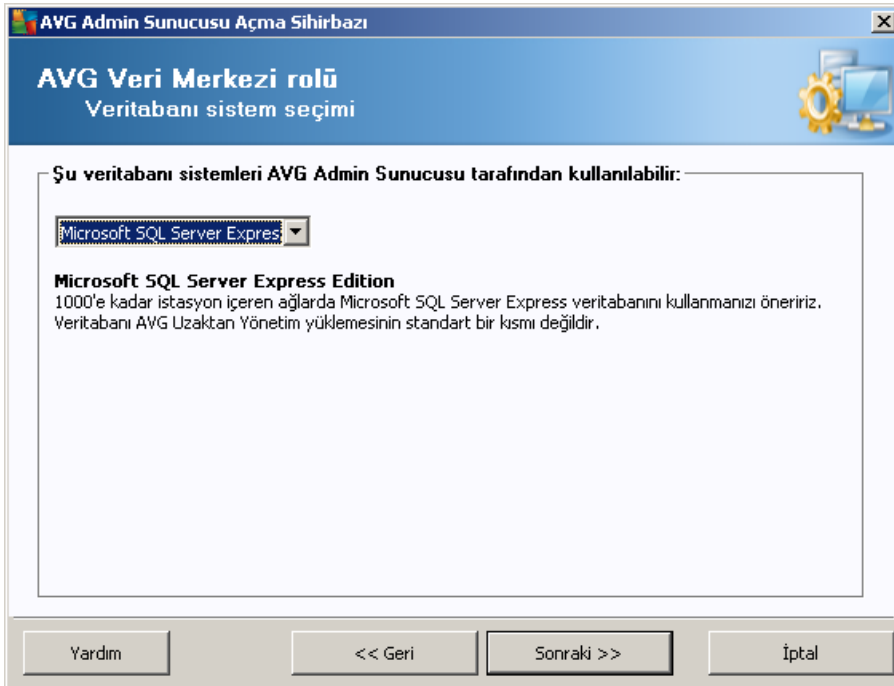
AVG Admin Sunucusu Açma Sihirbazı

AVG Veri Merkezi rolü
Veritabanı sistem seçimi

Şu veritabanı sistemleri AVG Admin Sunucusu tarafından kullanılabilir:

Microsoft SQL Server Expres

Microsoft SQL Server Express Edition
1000'e kadar istasyon içeren ağlarda Microsoft SQL Server Express veritabanını kullanmanızı öneririz. Veritabanı AVG Uzaktan Yönetim yüklemesinin standart bir kısmı değildir.

Yardım

<< Geri

Sonraki >>

İptal